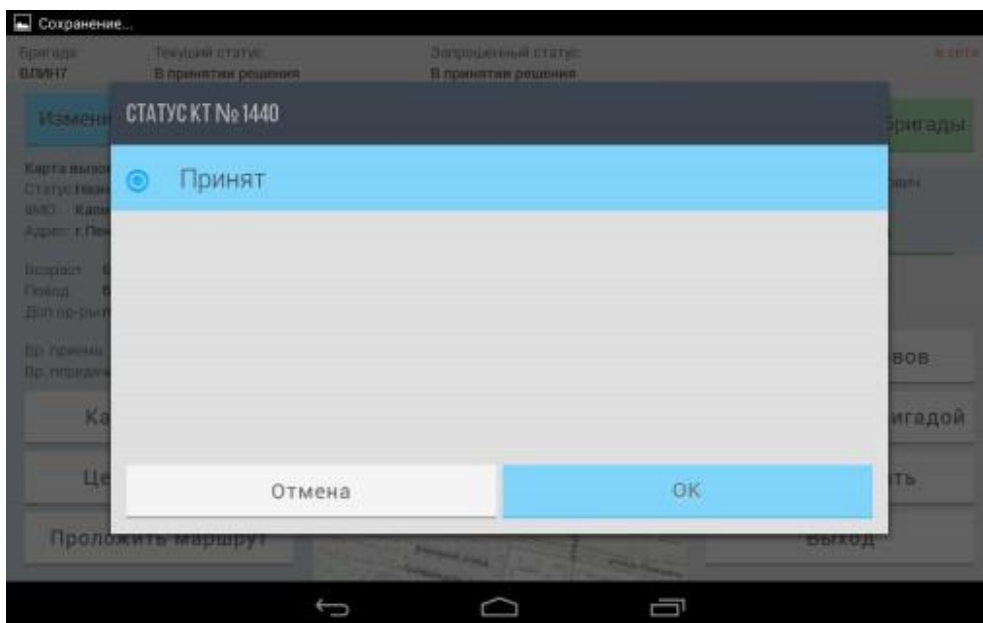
Сохранение...

Бригада
ВЛИН7

Текущий статус:
В принятии решения

Запрошенный статус:
В принятии решения

Измени

Бригады

Карта вызо
Статус Нем
ФИО Кал
Адрес г.Пен

Возраст
Повод
Доп.ор-ры

Вр. приема
Вр. передач

вов

Ка

игадой

Це

ть

Проложить маршрут

Выход

СТАТУС КТ № 1440

Принят

Отмена

OK